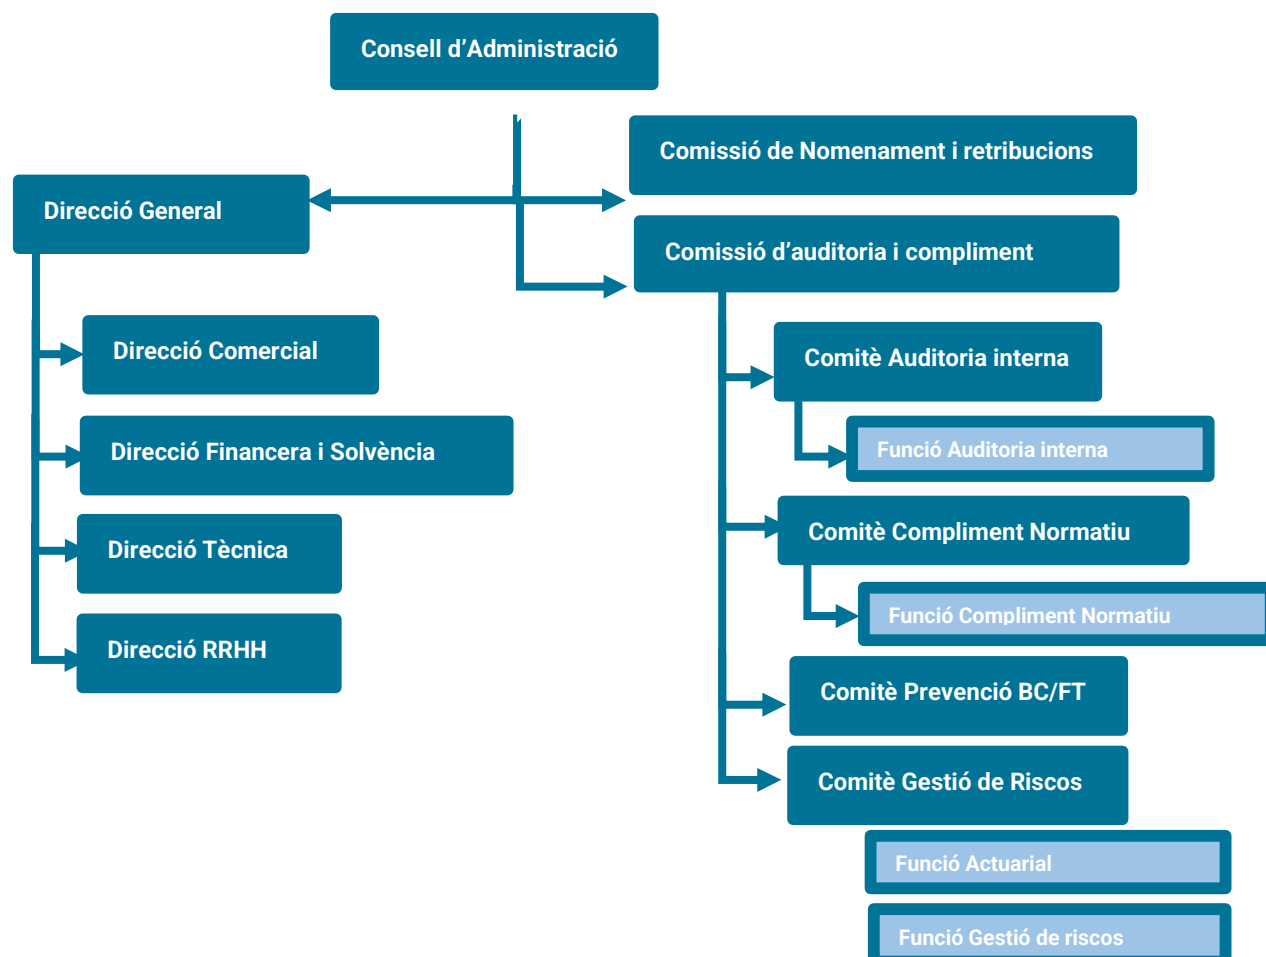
Consell d’Administració

Comissió de Nomenament i retribucions

Direcció General

Comissió d’auditoria i compliment

Direcció Comercial

Comitè Auditoria interna

Funció Auditoria interna

Direcció Financera i Solvència

Direcció Tècnica

Comitè Compliment Normatiu

Funció Compliment Normatiu

Direcció RRHH

Comitè Prevenció BC/FT

Comitè Gestió de Riscos

Funció Actuarial

Funció Gestió de riscos